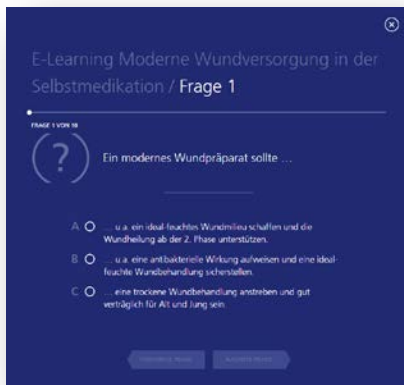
E-Learning Moderne Wundversorgung in der Selbstmedikation / Frage 1

FRAGE 1 VON 10

?

Ein modernes Wundpräparat sollte …

A. … u.a. ein ideal-feuchtes Wundmilieu schaffen und die Wundheilung ab der 2. Phase unterstützen.

B. … u.a. eine antibakterielle Wirkung aufweisen und eine ideal-feuchte Wundbehandlung sicherstellen.

C. … eine trockene Wundbehandlung anstreben und gut verträglich für Alt und Jung sein.

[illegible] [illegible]